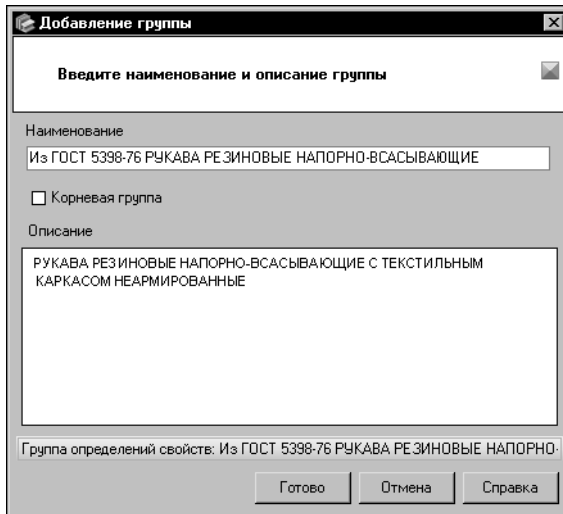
Добавление группы

Введите наименование и описание группы

Наименование

Из ГОСТ 5398-76 РУКАВА РЕЗИНОВЫЕ НАПОРНО-ВСАСЫВАЮЩИЕ

Корневая группа

Описание

РУКАВА РЕЗИНОВЫЕ НАПОРНО-ВСАСЫВАЮЩИЕ С ТЕКСТИЛЬНЫМ КАРКАСОМ НЕАРМИРОВАННЫЕ

Группа определений свойств: Из ГОСТ 5398-76 РУКАВА РЕЗИНОВЫЕ НАПОРНО-

Готово Отмена Справка